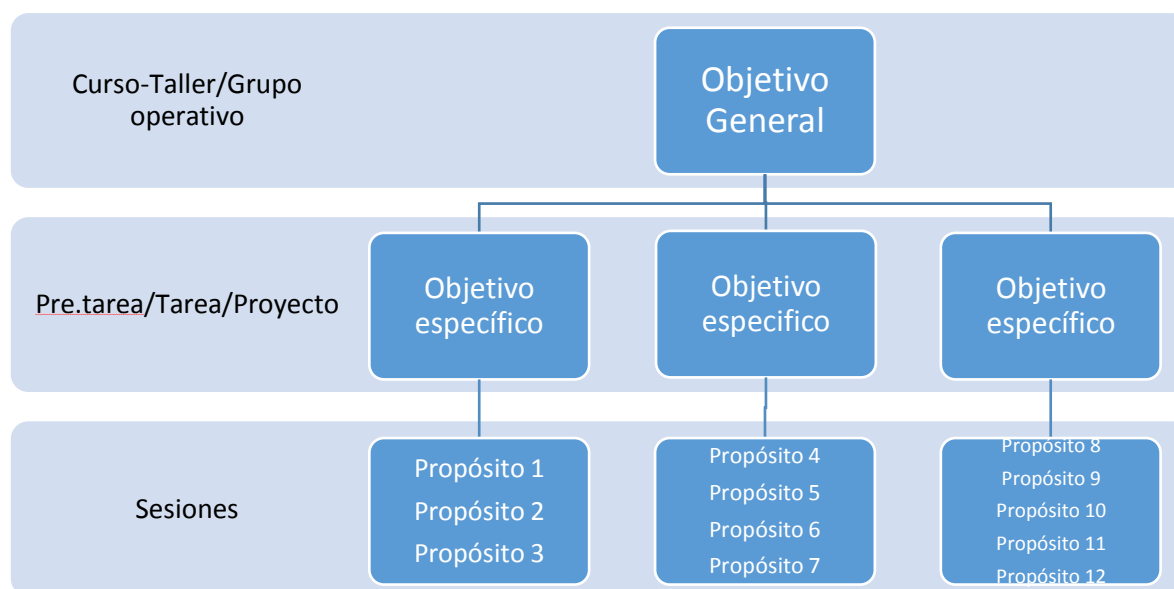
Curso-Taller/Grupo operativo

Objetivo General

Pre.tarea/Tarea/Proyecto

Objetivo específico

Objetivo especifico

Objetivo específico

Sesiones

Propósito 1
Propósito 2
Propósito 3

Propósito 4
Propósito 5
Propósito 6
Propósito 7

Propósito 8
Propósito 9
Propósito 10
Propósito 11
Propósito 12